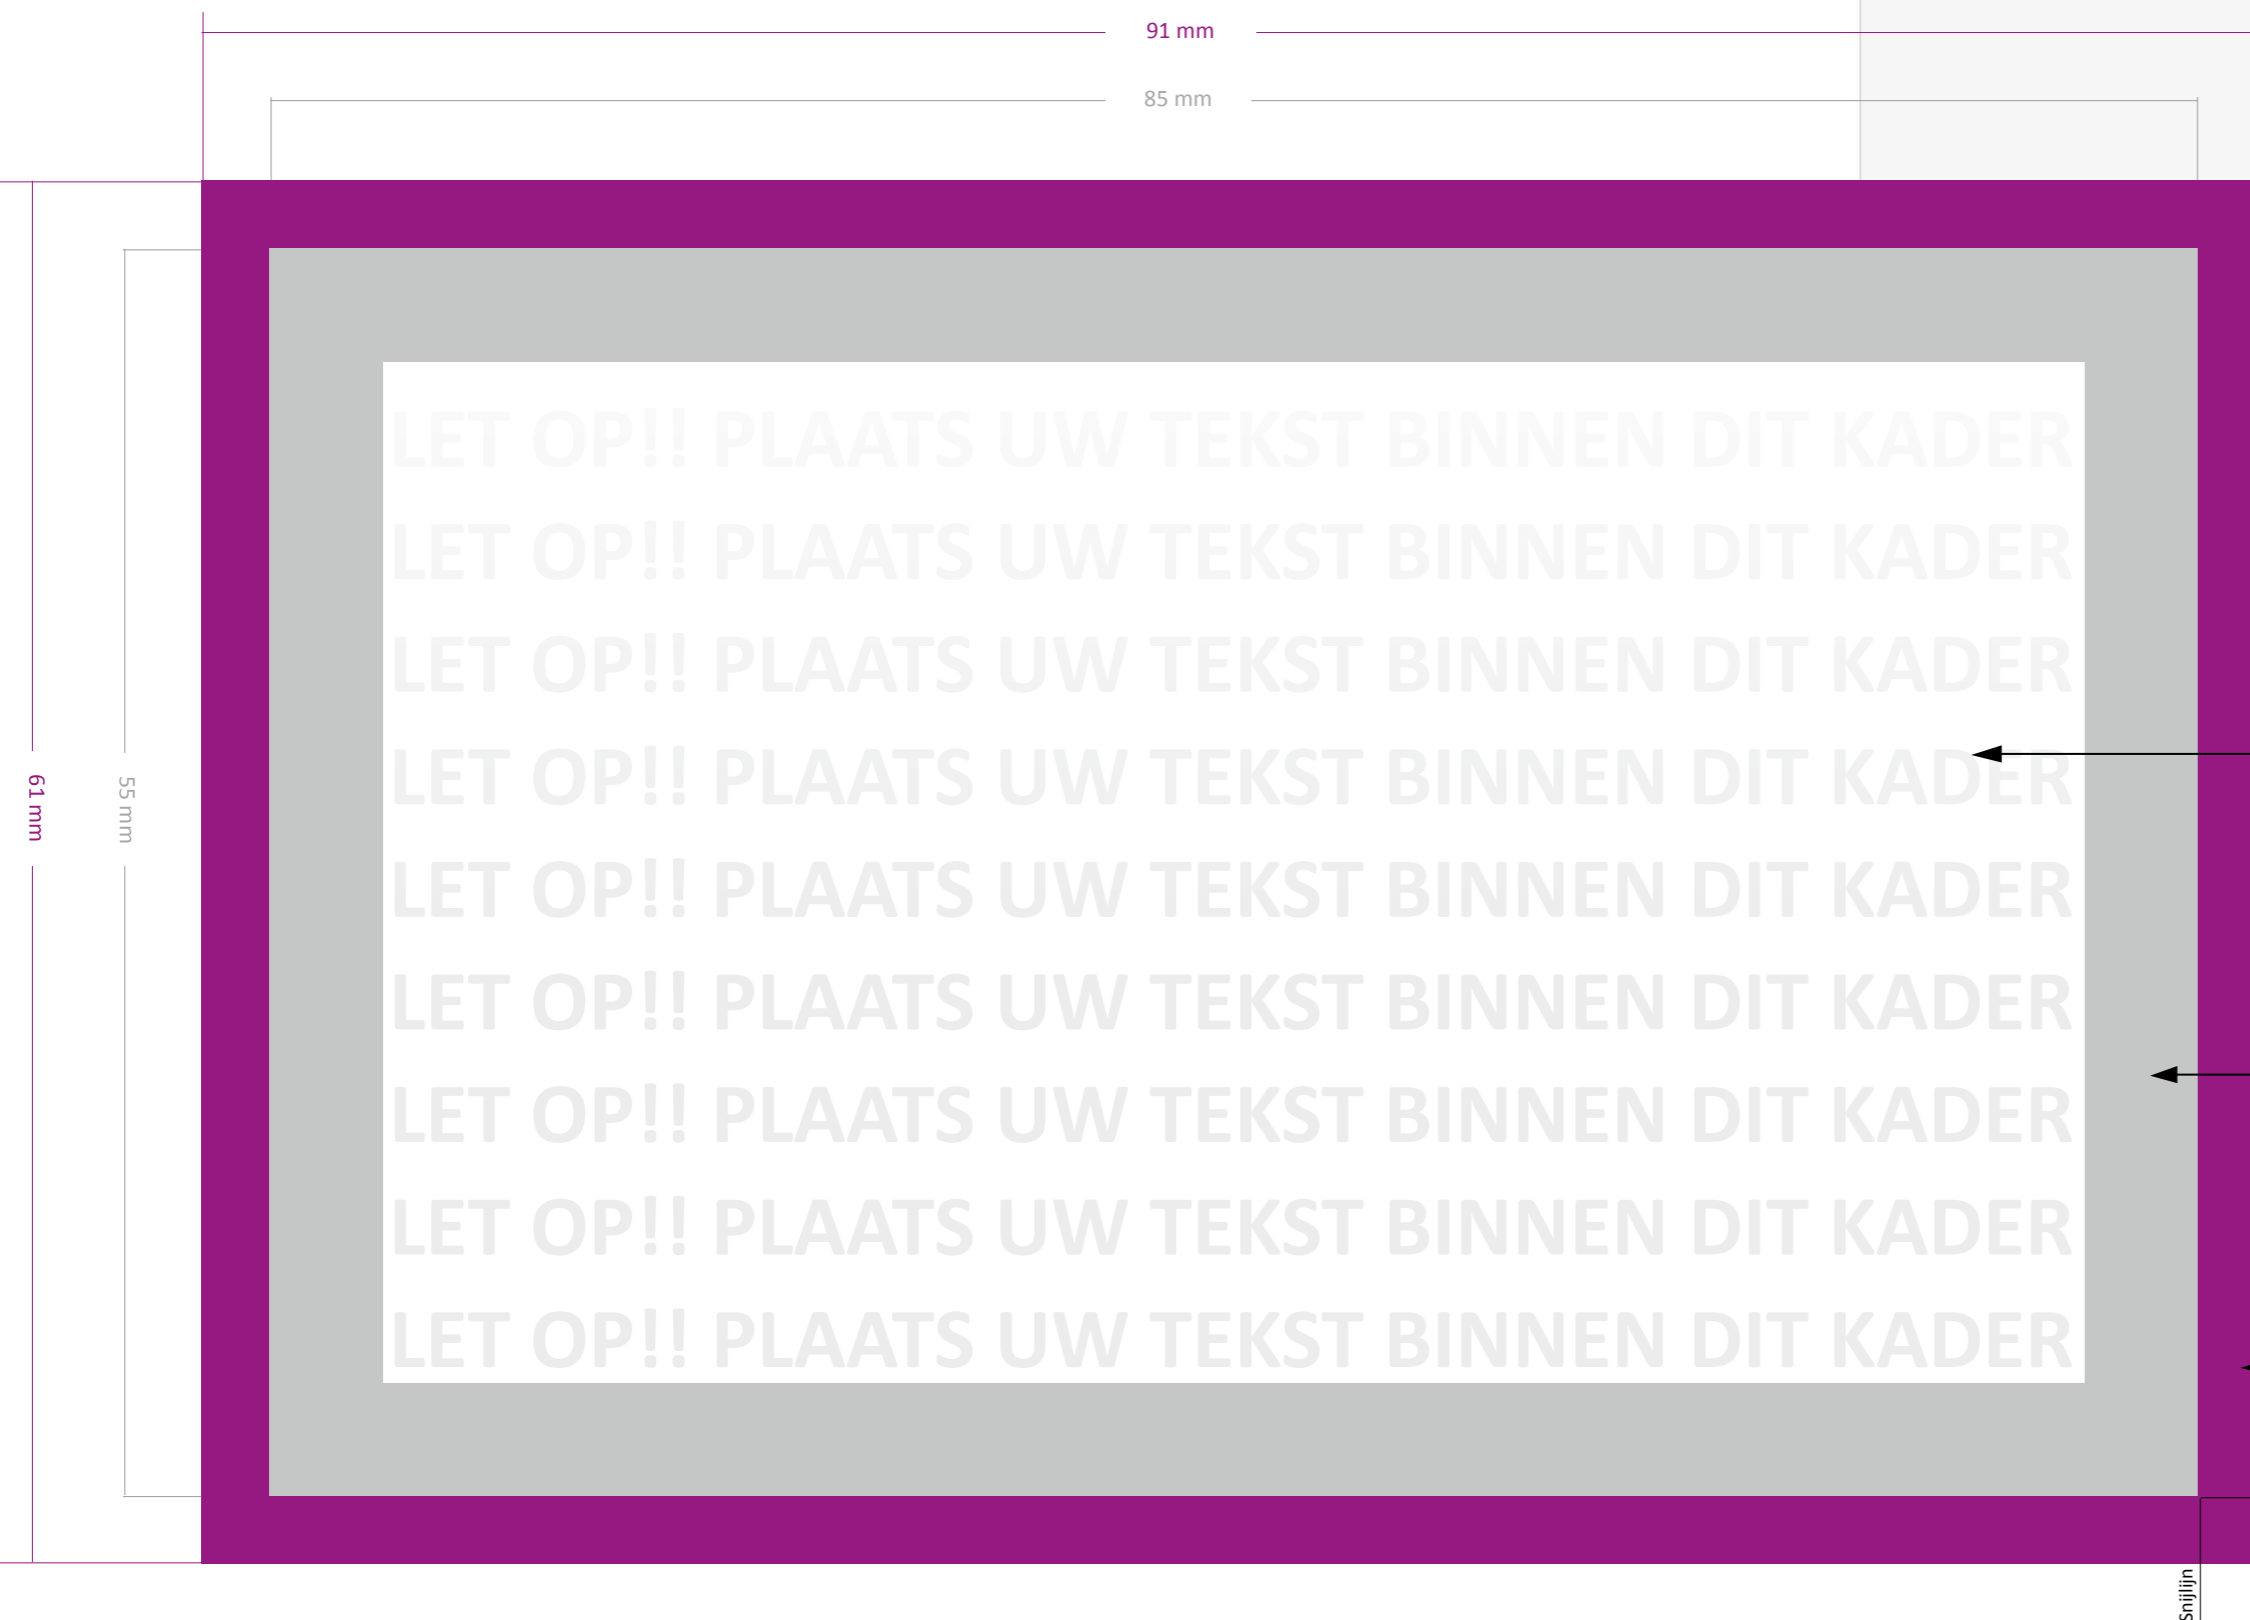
91 mm

85 mm

61 mm

55 mm

LET OP!! PLAATS UW TEKST BINNEN DIT KADER
LET OP!! PLAATS UW TEKST BINNEN DIT KADER
LET OP!! PLAATS UW TEKST BINNEN DIT KADER
LET OP!! PLAATS UW TEKST BINNEN DIT KADER
LET OP!! PLAATS UW TEKST BINNEN DIT KADER
LET OP!! PLAATS UW TEKST BINNEN DIT KADER
LET OP!! PLAATS UW TEKST BINNEN DIT KADER
LET OP!! PLAATS UW TEKST BINNEN DIT KADER
LET OP!! PLAATS UW TEKST BINNEN DIT KADER

Snijlijn